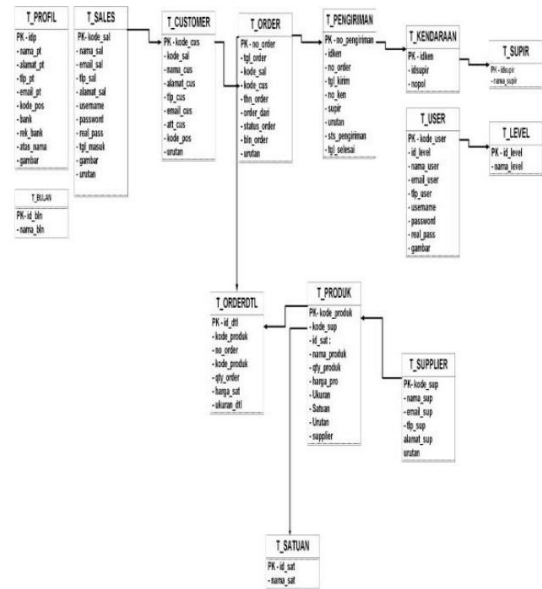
T_PROFIL
PK - idp
- nama_pt
- alamat_pt
- tlp_pt
- email_pt
- kode_pos
- bank
- rek_bank
- atas_nama
- gambar

T_SALES
PK-kode_sal
- nama_sal
- email_sal
- tlp_sal
- alamat_sal
- username
- password
- real_pass
- tgl_masuk
- gambar
- urutan

T_CUSTOMER
PK - kode_cus
- kode_sal
- nama_cus
- alamat_cus
- tlp_cus
- email_cus
- att_cus
- kode_pos
- urutan

T_ORDER
PK - no_order
- tgl_order
- kode_sal
- kode_cus
- thn_order
- order_dari
- status_order
- bln_order
- urutan

T_PENGIRIMAN
PK - no_pengiriman
- idken
- no_order
- tgl_kirim
- no_ken
- supir
- unitan
- sts_pengiriman
- tgl_selesai

T_KENDARAAN
PK - idken
- idsupir
- nopol

T_SUPIR
PK - idsupir
- nama_supir

T_USER
PK - kode_user
- id_level
- nama_user
- email_user
- tlp_user
- username
- password
- real_pass
- gambar

T_LEVEL
PK - id_level
- nama_level

T_BULAN
PK - id_bln
- nama_bln

T_ORDERDTL
PK - id_dtl
- kode_produk
- no_order
- kode_produk
- qty_order
- harga_sat
- ukuran_dtl

T_PRODUK
PK- kode_produk
- kode_sup
- id_sat :
- nama_produk
- qty_produk
- harga_pro
- Ukuran
- Satuan
- Urutan
- supplier

T_SUPPLIER
PK- kode_sup
- nama_sup
- email_sup
- tlp_sup
alamat_sup
urutan

T_SATUAN
PK - id_sat
- nama_sat